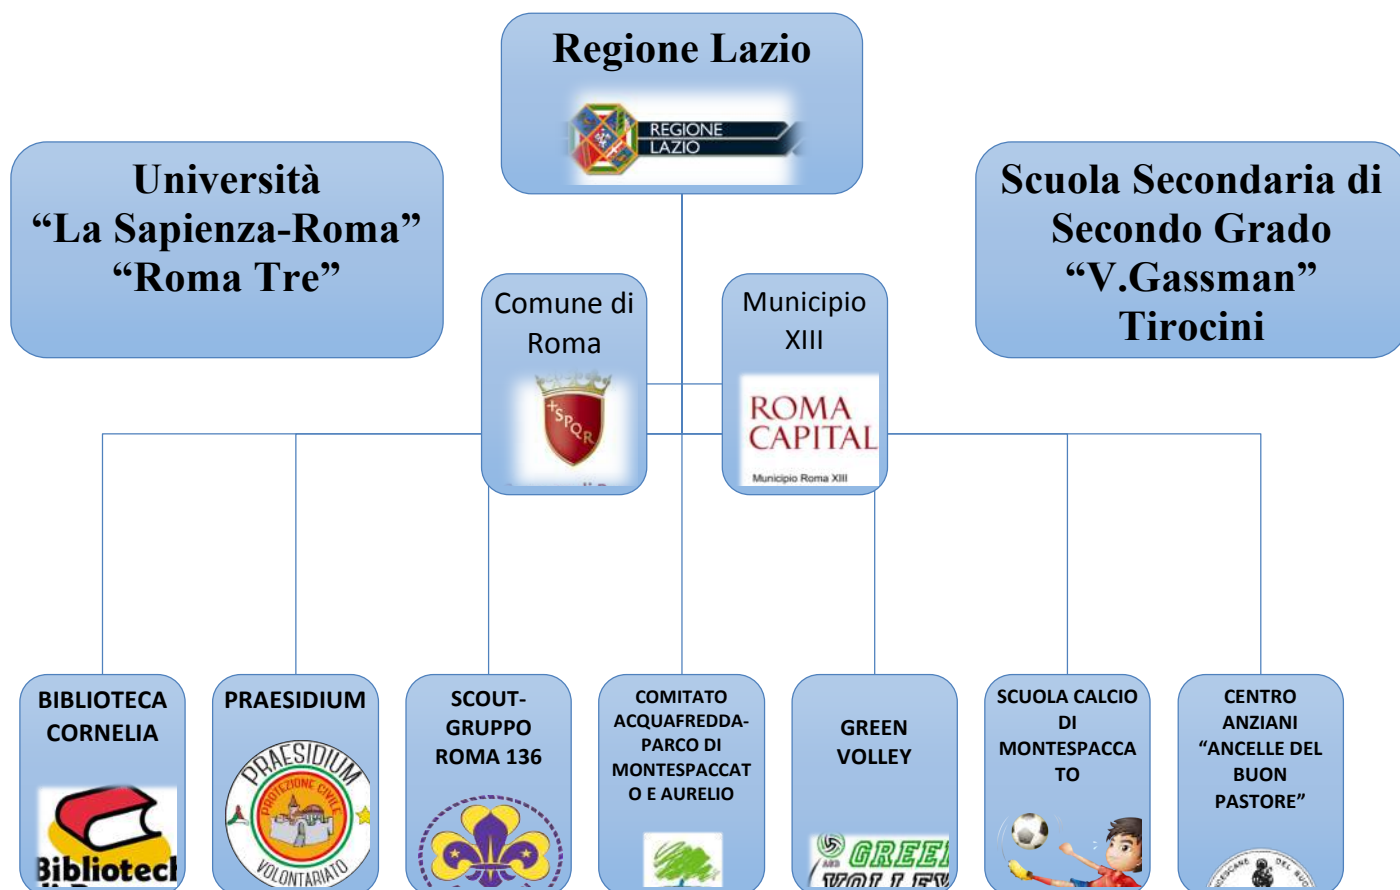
Regione Lazio

REGIONE LAZIO

Università “La Sapienza-Roma” “Roma Tre”

Scuola Secondaria di Secondo Grado “V.Gassman” Tirocini

Comune di Roma

SPQR

Municipio XIII

ROMA CAPITAL

Municipio Roma XIII

BIBLIOTECA CORNELIA

Bibliotec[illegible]

PRAESIDIUM

PRAESIDIUM PROTEZIONE CIVILE VOLONTARIATO

SCOUT-GRUPPO ROMA 136

COMITATO ACQUAFREDDA-PARCO DI MONTESPACCATO E AURELIO

GREEN VOLLEY

GREE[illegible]

SCUOLA CALCIO DI MONTESPACCATO

CENTRO ANZIANI “ANCELLE DEL BUON PASTORE”